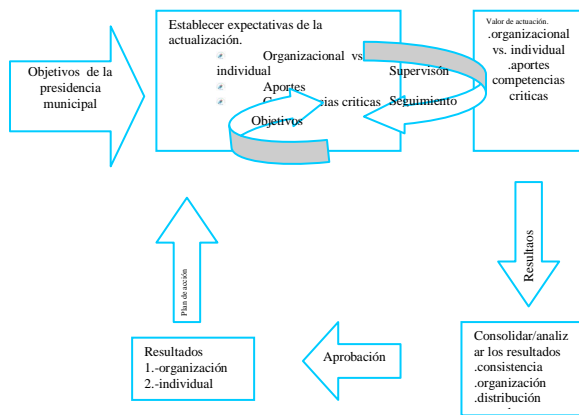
Objetivos de la presidencia municipal

Establecer expectativas de la actualización.
Organizacional vs individual
Aportes
C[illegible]ias criticas
Objetivos
Supervisón
Seguimiento

Valor de actuación.
.organizacional vs. individual
.aportes competencias criticas

Resultados

Plan de acción

Consolidar/analizar los resultados
.consistencia
.organización
.distribución

Aprobación

Resultados
1.-organización
2.-individual